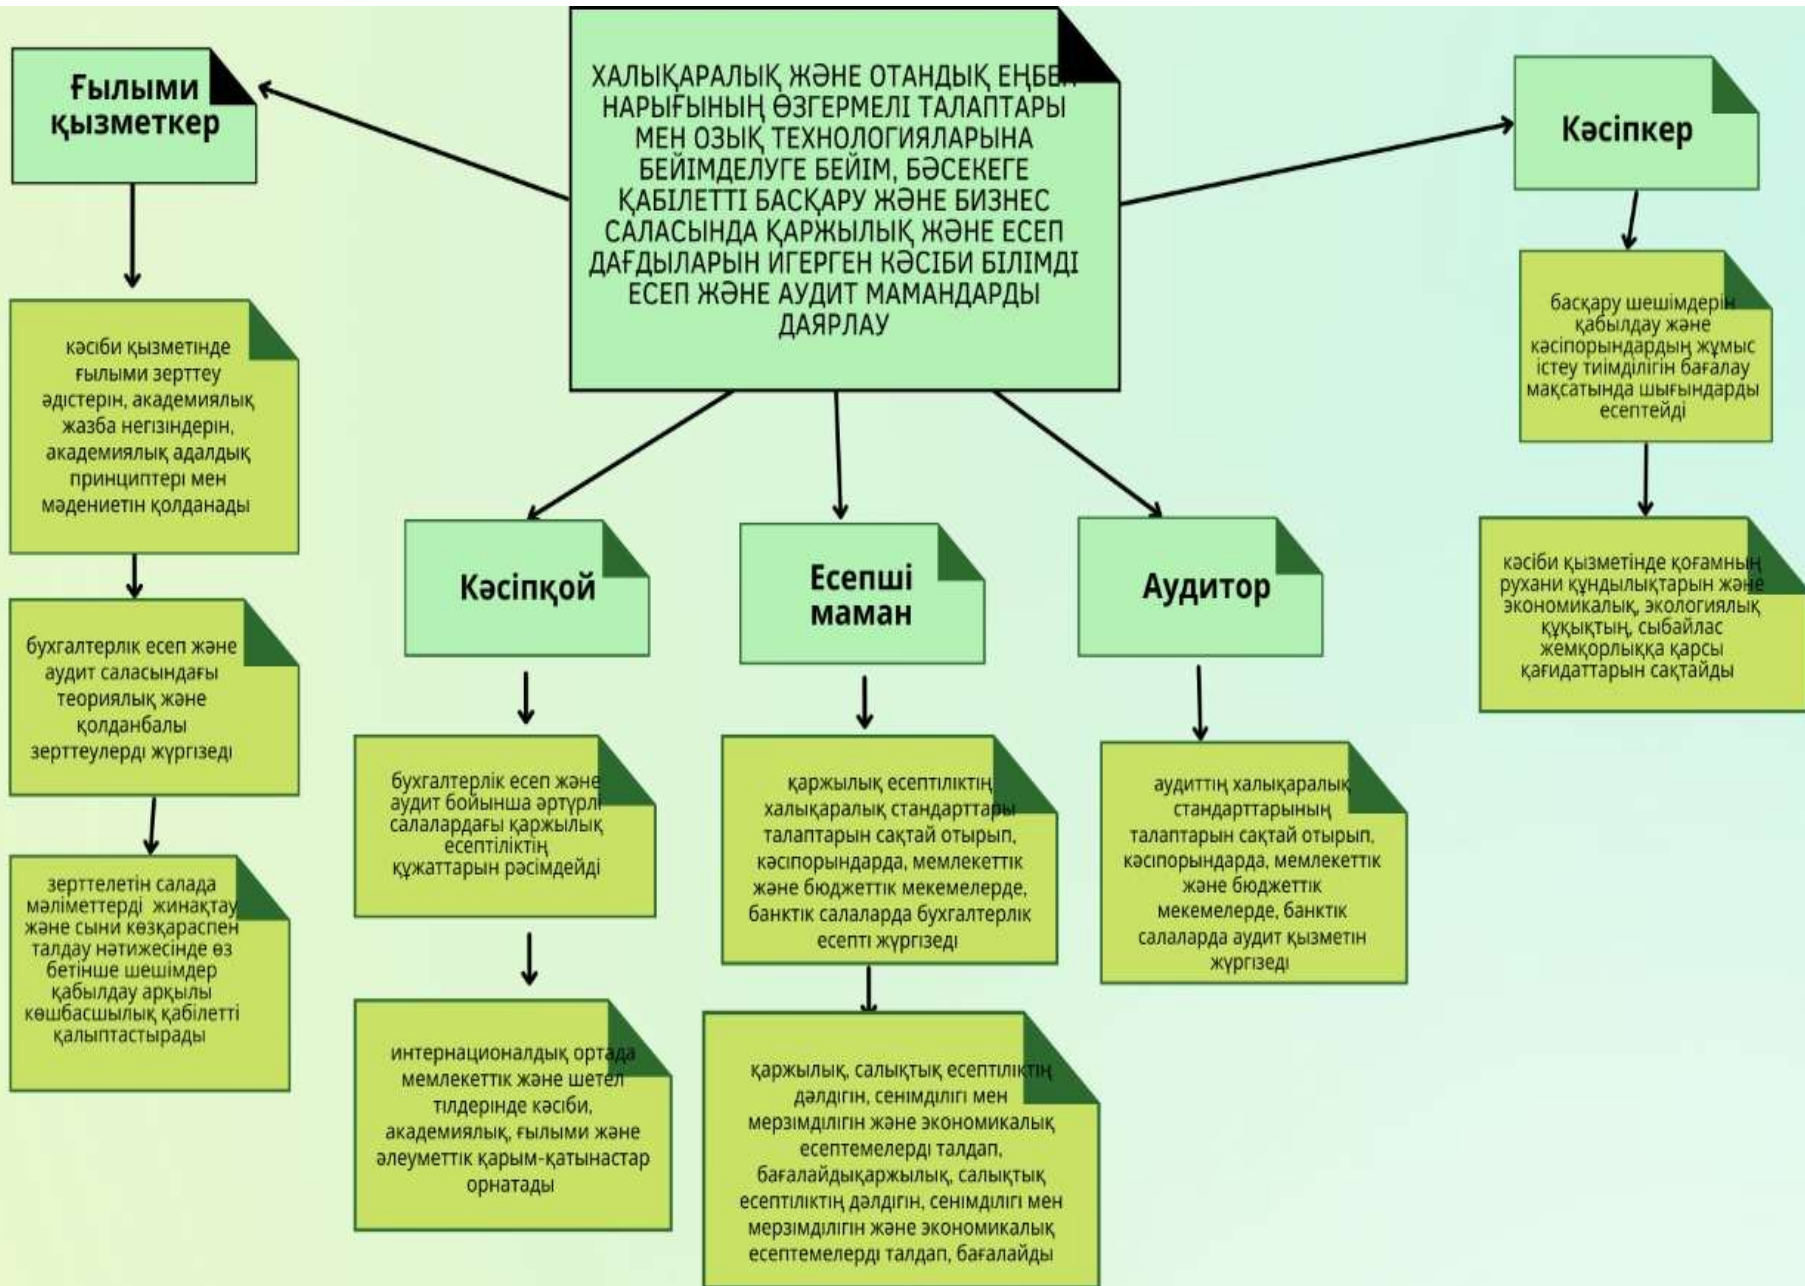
ХАЛЫҚАРАЛЫҚ ЖӘНЕ ОТАНДЫҚ ЕҢБЕК НАРЫҒЫНЫҢ ӨЗГЕРМЕЛІ ТАЛАПТАРЫ МЕН ОЗЫҚ ТЕХНОЛОГИЯЛАРЫНА БЕЙІМДЕЛУГЕ БЕЙІМ, БӘСЕКЕГЕ ҚАБІЛЕТТІ БАСҚАРУ ЖӘНЕ БИЗНЕС САЛАСЫНДА ҚАРЖЫЛЫҚ ЖӘНЕ ЕСЕП ДАҒДЫЛАРЫН ИГЕРГЕН КӘСІБИ БІЛІМДІ ЕСЕП ЖӘНЕ АУДИТ МАМАНДАРДЫ ДАЯРЛАУ

Ғылыми қызметкер

кәсіби қызметінде ғылыми зерттеу әдістерін, академиялық жазба негіздерін, академиялық адалдық принциптері мен мәдениетін қолданады

бухгалтерлік есеп және аудит саласындағы теориялық және қолданбалы зерттеулерді жүргізеді

зерттелетін салада мәліметтерді жинақтау және сыни көзқараспен талдау нәтижесінде өз бетінше шешімдер қабылдау арқылы көшбасшылық қабілетті қалыптастырады

Кәсіпқой

бухгалтерлік есеп және аудит бойынша әртүрлі салалардағы қаржылық есептіліктің құжаттарын рәсімдейді

интернационалдық ортада мемлекеттік және шетел тілдерінде кәсіби, академиялық, ғылыми және әлеуметтік қарым-қатынастар орнатады

Есепші маман

қаржылық есептіліктің халықаралық стандарттары талаптарын сақтай отырып, кәсіпорындарда, мемлекеттік және бюджеттік мекемелерде, банктік салаларда бухгалтерлік есепті жүргізеді

қаржылық, салықтық есептіліктің дәлдігін, сенімділігі мен мерзімділігін және экономикалық есептемелерді талдап, бағалайдықаржылық, салықтық есептіліктің дәлдігін, сенімділігі мен мерзімділігін және экономикалық есептемелерді талдап, бағалайды

Аудитор

аудиттің халықаралық стандарттарының талаптарын сақтай отырып, кәсіпорындарда, мемлекеттік және бюджеттік мекемелерде, банктік салаларда аудит қызметін жүргізеді

Кәсіпкер

басқару шешімдерін қабылдау және кәсіпорындардың жұмыс істеу тиімділігін бағалау мақсатында шығындарды есептейді

кәсіби қызметінде қоғамның рухани құндылықтарын және экономикалық, экологиялық құқықтың, сыбайлас жемқорлыққа қарсы қағидаттарын сақтайды